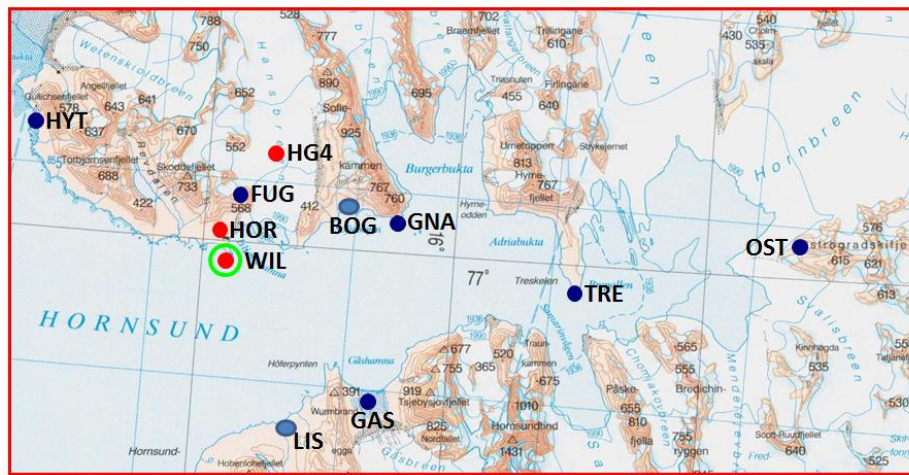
788
528
702
750
777
Wedelskioldbreen
Hansbreen
890
Sofie-
695
Trillingane
610
540
430
535
HYT
578
643
641
637
670
652
552
HG4
925
455
640
Tuxen
Firingane
Torbjørnsenfjellet
688
Skoddefjellet
733
422
FUG
568
412
kammen
767
760
Burgerbukta
Urnetoppen
813
Hyrne-
767
fjellet
Hornbreen
HOR
BOG
GNA
Hyme-
odden
16°
Adriabukta
OST
615
621
576
613
WIL
77°
Treskelen
TRE
HORNSUND
Höferpynten
Gåshamna
677
520
919
755
365
675
Påske-
565
565
535
Kinnhøgda
GAS
391
Wurmbrand
1010
Hornsundtind
655
810
Bredichin-
755
640
530
LIS
Hornsund-
Hohenlohefjellet
825
Nordfjellet
1431
Gåsbreen
fjella
ryggen
Sofi-Ruudfjellet
525
Stållsbreen
Mendelejevbreen
Chomjakovbreen